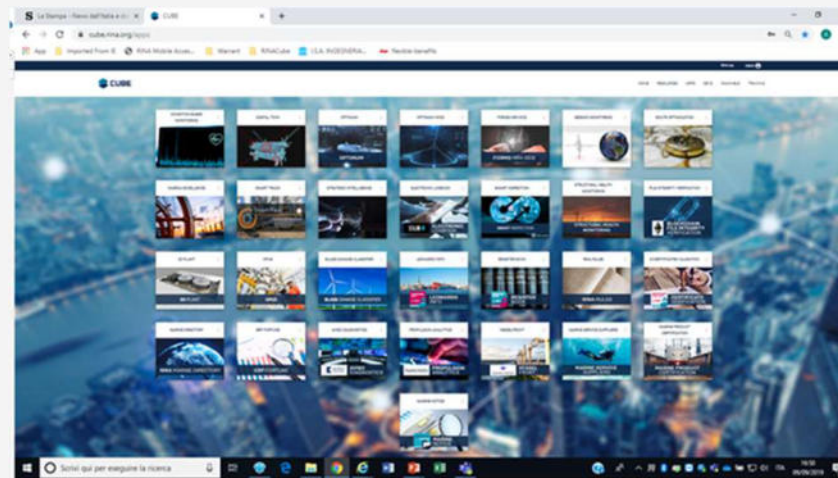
S La Stampa - Flavio dall'Italia e d... × CUBE × +

cube.rina.org/apps

App Imported From IE RINA Mobile Acces... Warrant RINACube I.C.A. INGEGNERIA... Flexible benefits

CUBE

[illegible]

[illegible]

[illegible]

Scrivi qui per eseguire la ricerca

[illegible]